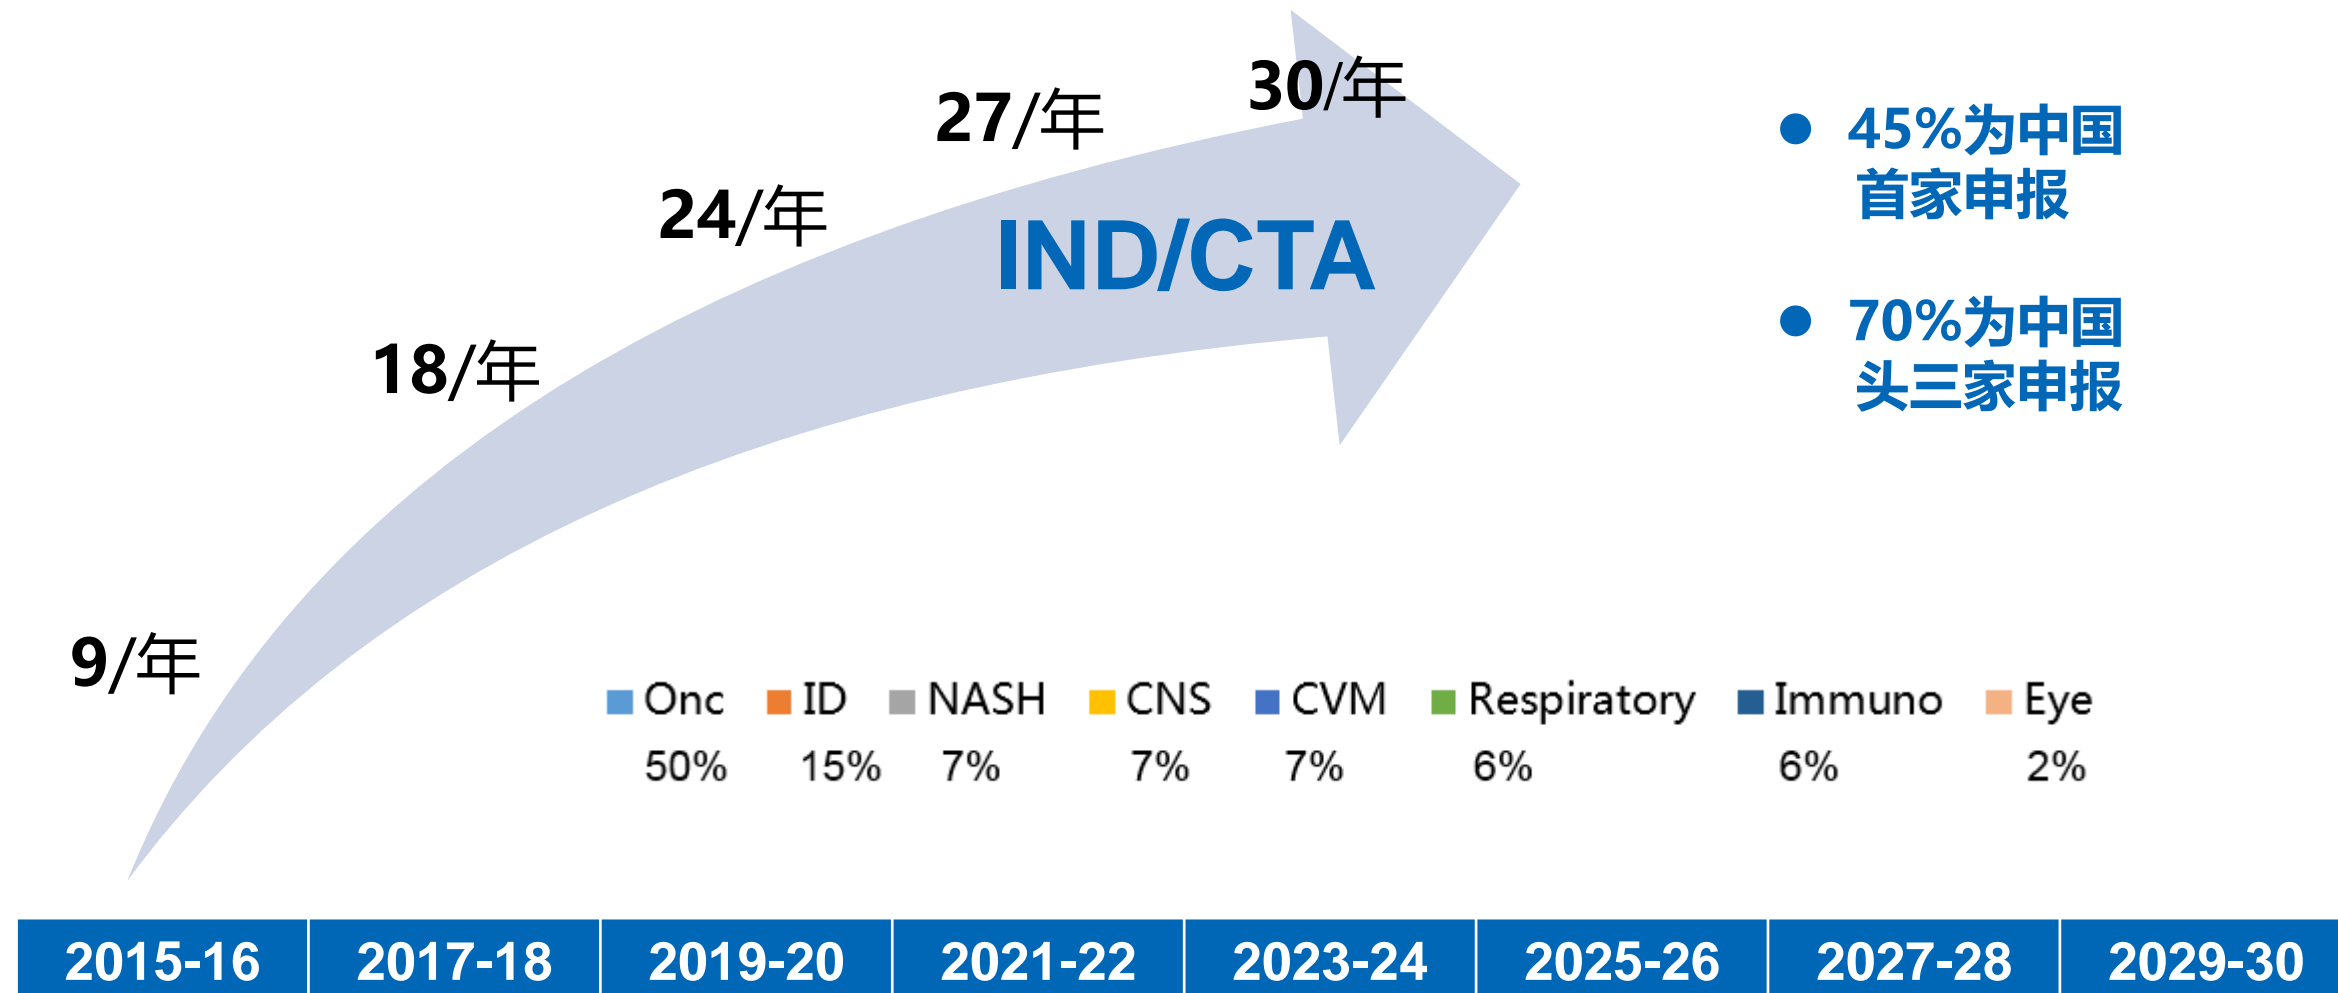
30/年

27/年

24/年

IND/CTA

18/年

9/年

● 45%为中国首家申报

● 70%为中国头三家申报

Onc 50%
ID 15%
NASH 7%
CNS 7%
CVM 7%
Respiratory 6%
Immuno 6%
Eye 2%

| 2015-16 | 2017-18 | 2019-20 | 2021-22 | 2023-24 | 2025-26 | 2027-28 | 2029-30 |
|---|---|---|---|---|---|---|---|